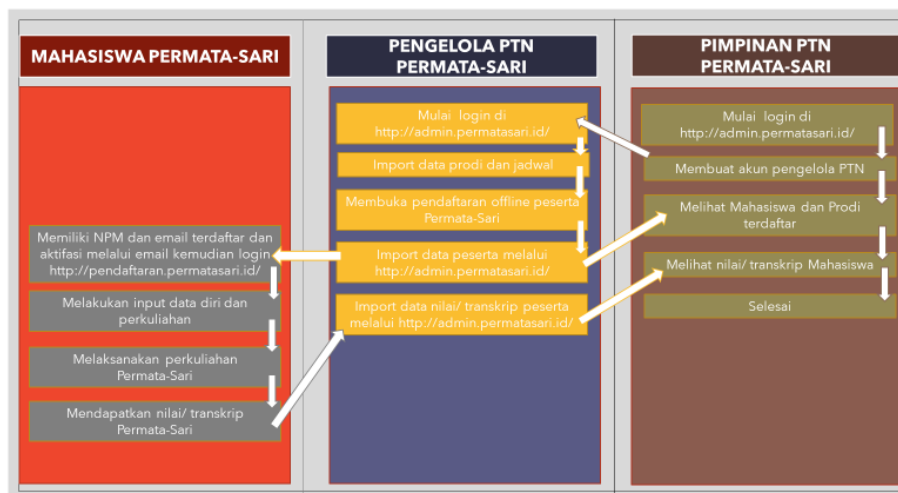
MAHASISWA PERMATA-SARI

Memiliki NPM dan email terdaftar dan aktifasi melalui email kemudian login http://pendaftaran.permatasari.id/

Melakukan input data diri dan perkuliahan

Melaksanakan perkuliahan Permata-Sari

Mendapatkan nilai/ transkrip Permata-Sari

PENGELOLA PTN PERMATA-SARI

Mulai login di http://admin.permatasari.id/

Import data prodi dan jadwal

Membuka pendaftaran offline peserta Permata-Sari

Import data peserta melalui http://admin.permatasari.id/

Import data nilai/ transkrip peserta melalui http://admin.permatasari.id/

PIMPINAN PTN PERMATA-SARI

Mulai login di http://admin.permatasari.id/

Membuat akun pengelola PTN

Melihat Mahasiswa dan Prodi terdaftar

Melihat nilai/ transkrip Mahasiswa

Selesai